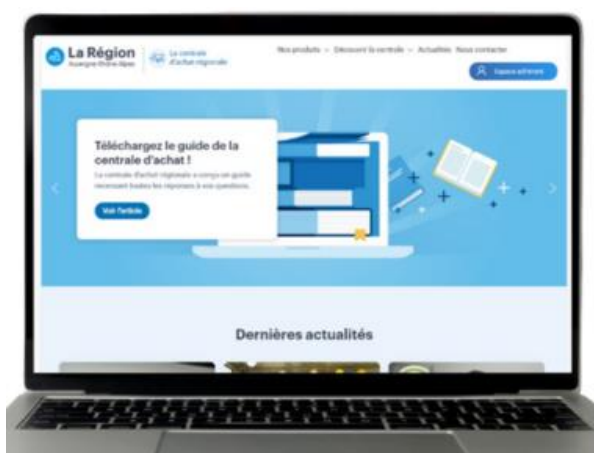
La Région
Auvergne-Rhône-Alpes

La centrale d'achat régionale

Nos produits Découvrir la centrale Actualités Nous contacter

Espace adhérent

Téléchargez le guide de la centrale d'achat !

La centrale d'achat régionale a conçu un guide recensant toutes les réponses à vos questions.

Voir l'article

Dernières actualités